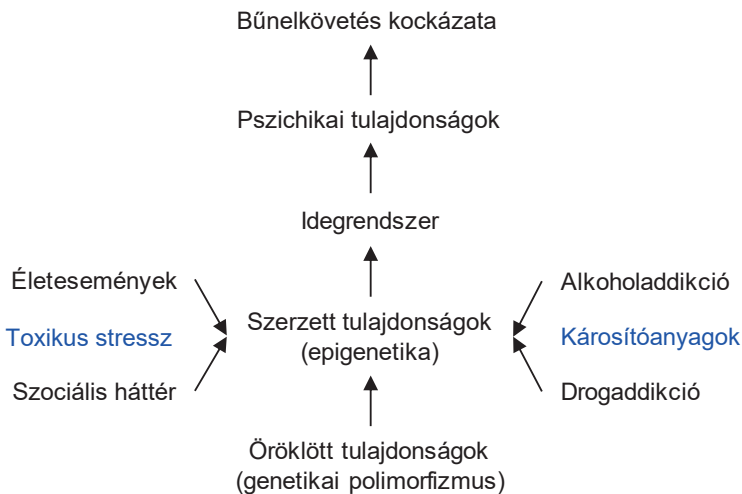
Bűnelkövetés kockázata

Pszichikai tulajdonságok

Idegrendszer

Életesemények

Toxikus stressz

Szociális háttér

Szerzett tulajdonságok (epigenetika)

Alkoholaddikció

Károsítóanyagok

Drogaddikció

Öröklött tulajdonságok (genetikai polimorfizmus)